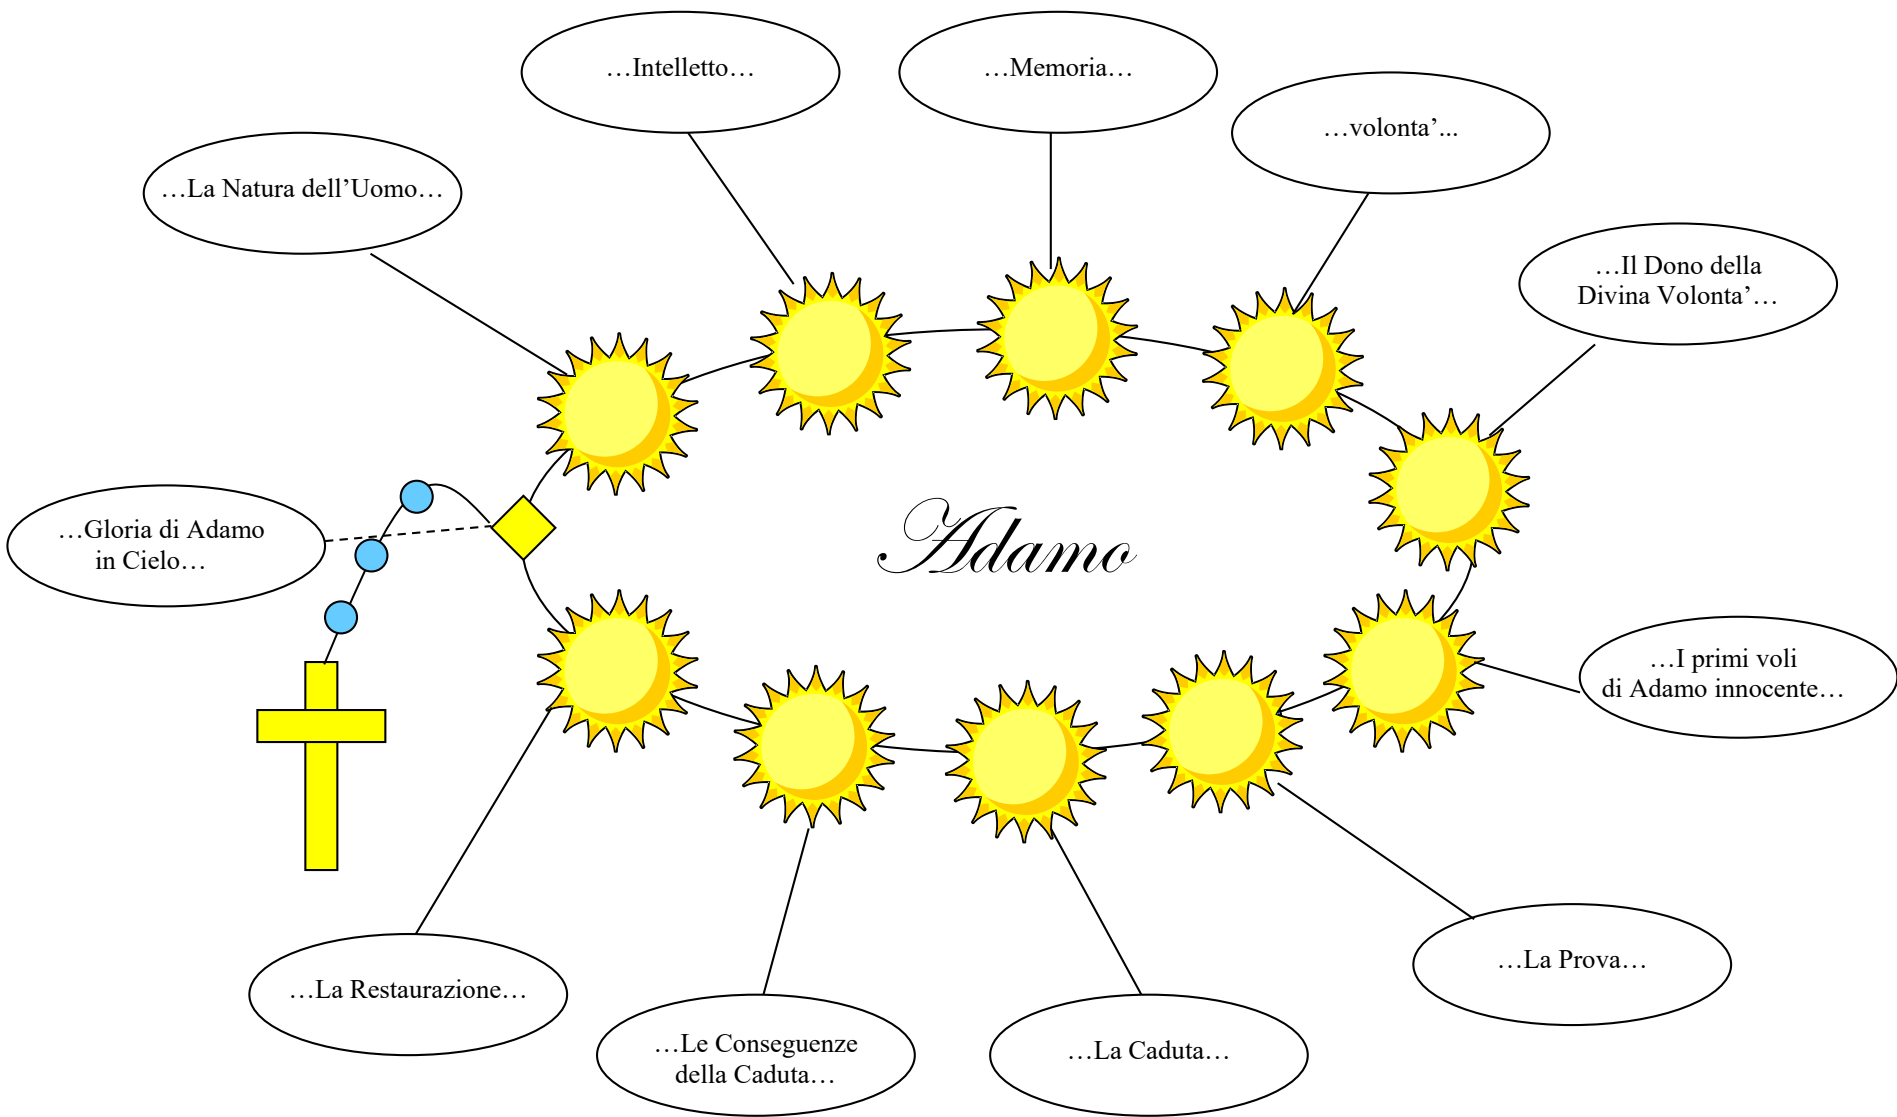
…Intelletto…

…Memoria…

…volonta'...

…La Natura dell'Uomo…

…Il Dono della Divina Volonta'…

…Gloria di Adamo in Cielo…

Adamo

…I primi voli di Adamo innocente…

…La Prova…

…La Restaurazione…

…Le Conseguenze della Caduta…

…La Caduta…